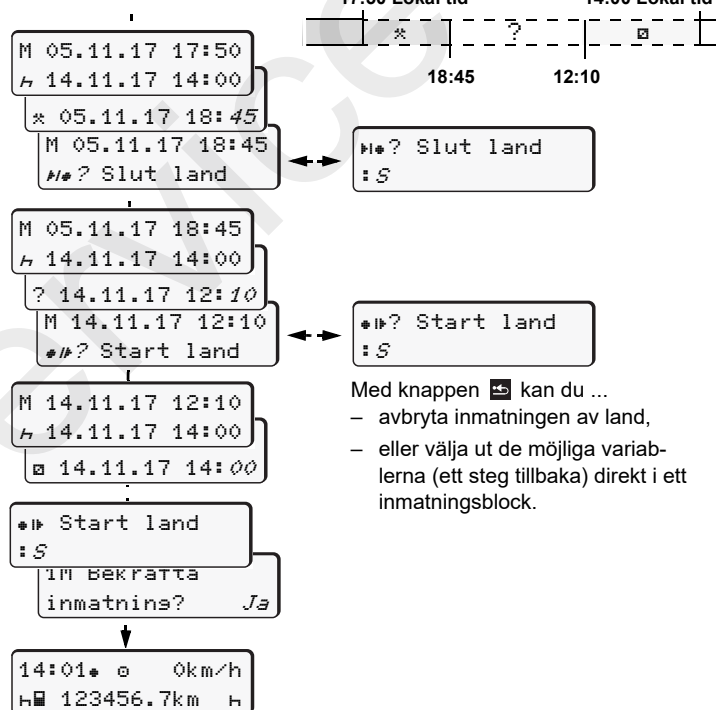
17:50 Lokal tid
14:00 Lokal tid

?

18:45
12:10

M 05.11.17 17:50
14.11.17 14:00
05.11.17 18:45
M 05.11.17 18:45
? Slut land

? Slut land
:S

M 05.11.17 18:45
14.11.17 14:00
? 14.11.17 12:10
M 14.11.17 12:10
? Start land

? Start land
:S

Med knappen kan du ...
– avbryta inmatningen av land,
– eller välja ut de möjliga variablerna (ett steg tillbaka) direkt i ett inmatningsblock.

M 14.11.17 12:10
14.11.17 14:00
14.11.17 14:00

Start land
:S
1M Bekräfta inmatning? Ja

14:01 0km/h
123456.7km